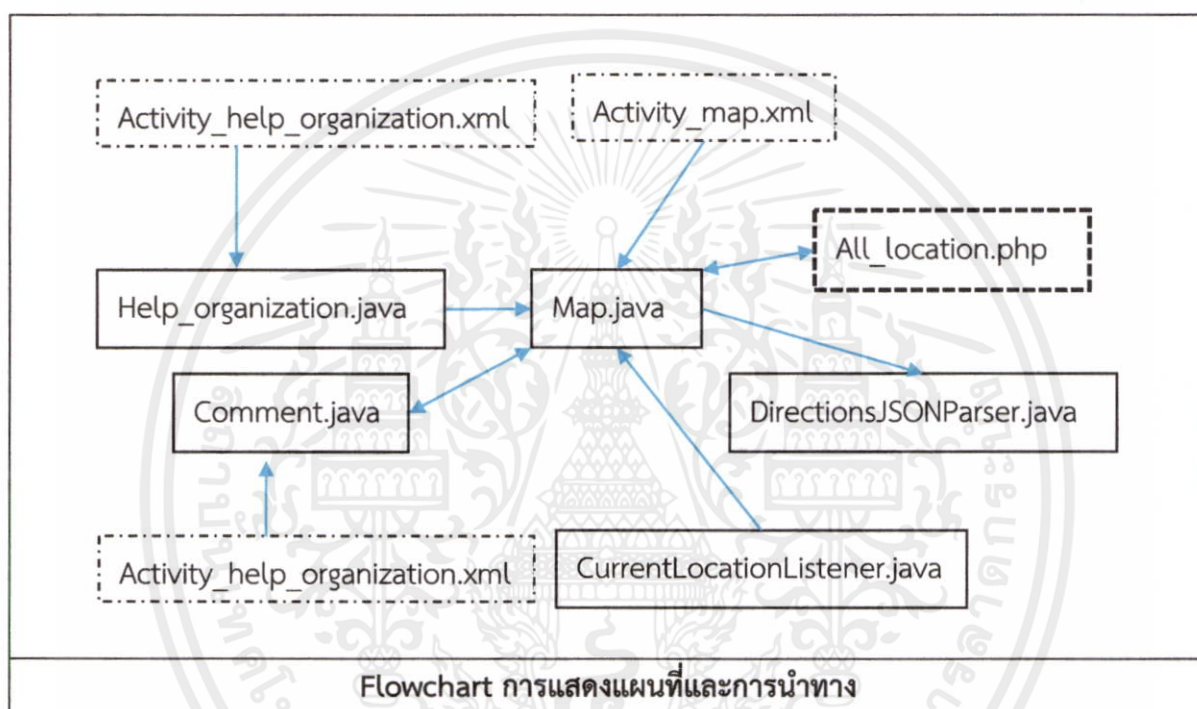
Activity_help_organization.xml

Activity_map.xml

All_location.php

Help_organization.java

Map.java

Comment.java

DirectionsJSONParser.java

Activity_help_organization.xml

CurrentLocationListener.java

Flowchart การแสดงแผนที่และการนำทาง